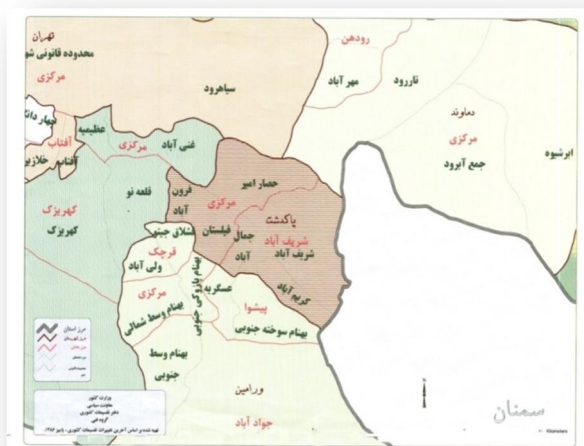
تهران
محدوده قانونی شهر
مرکزی
رودهن
تارورد
مهر آباد
سیاهرود
دماوند
مرکزی
جمع آبرود
ابرشیوه
کهریزک
آفتاب
آفتاب
خلازیر
عظیمیه
مرکزی
غنی آباد
قلعه نو
فرون آباد
مرکزی
حصار امیر
پاکدشت
شریف آباد
شریف آباد
جمال آباد
قیلستان
قشلاق جنوبی
قرچک
ولی آباد
مرکزی
بهنام وسط شمالی
بهنام عرب جنوبی
عسگریه
کریم آباد
پیشوا
بهنام سوخته جنوبی
بهنام وسط جنوبی
ورامین
جواد آباد
سمنان
وزارت کشور
Kilometers